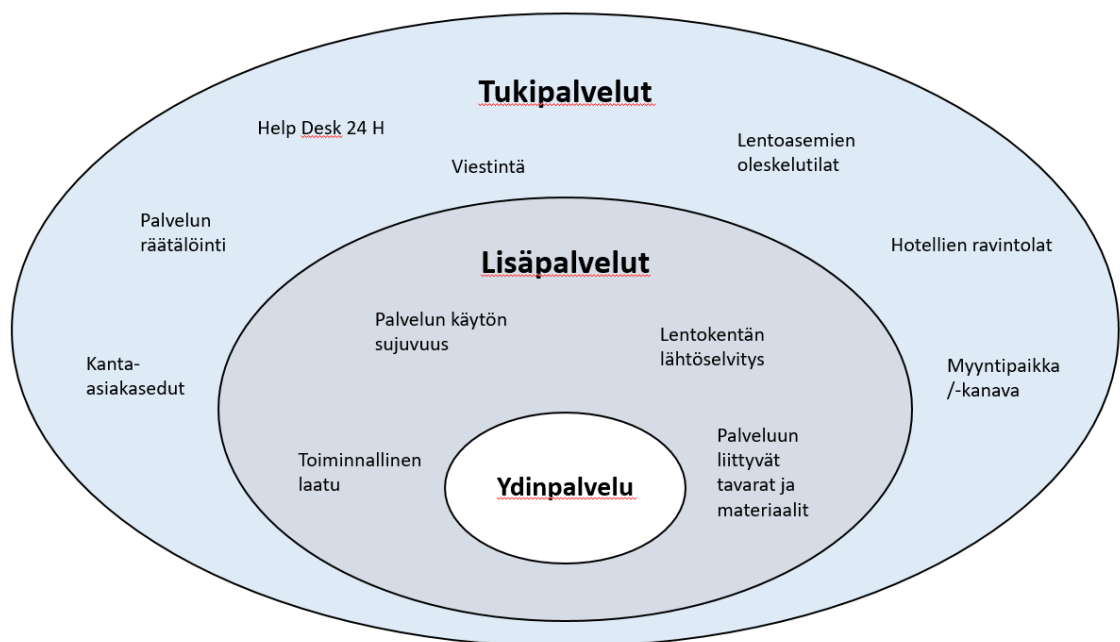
Tukipalvelut

Help Desk 24 H

Viestintä

Lentoasemien oleskelutilat

Palvelun räätälöinti

Hotellien ravintolat

Lisäpalvelut

Palvelun käytön sujuvuus

Lentokentän lähtöselvitys

Kanta-asiakasedut

Myyntipaikka /-kanava

Toiminnallinen laatu

Ydinpalvelu

Palveluun liittyvät tavarat ja materiaalit